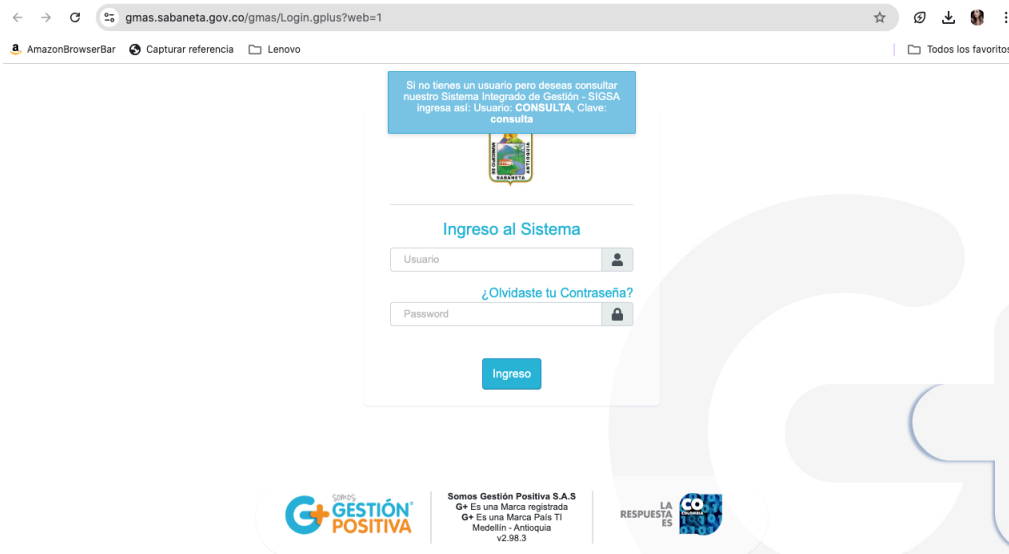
gmas.sabaneta.gov.co/gmas/Login.gplus?web=1

AmazonBrowserBar Capturar referencia Lenovo Todos los favoritos

Si no tienes un usuario pero deseas consultar nuestro Sistema Integrado de Gestión - SIGSA ingresa así: Usuario: CONSULTA, Clave: consulta

SABANETA ANTIOQUIA

Ingreso al Sistema

Usuario

¿Olvidaste tu Contraseña?

Password

Ingreso

SOMOS GESTIÓN POSITIVA

Somos Gestión Positiva S.A.S
G+ Es una Marca registrada
G+ Es una Marca País TI
Medellín - Antioquia
v2.98.3

LA RESPUESTA ES CO